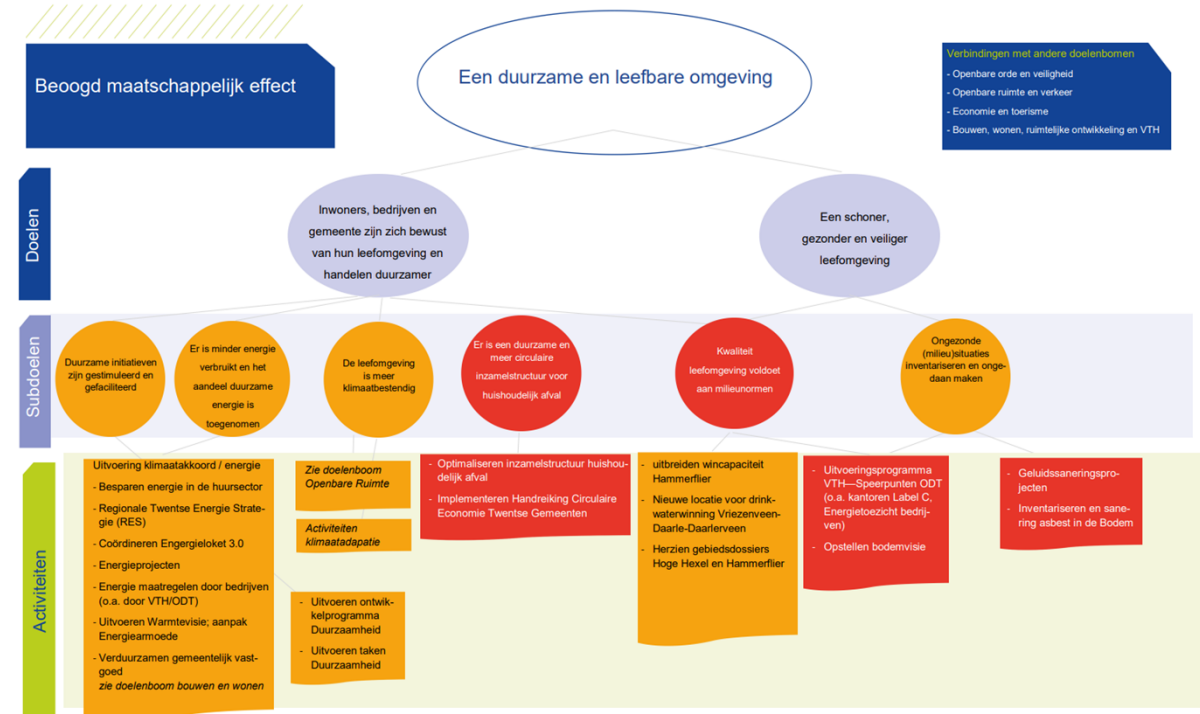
Beoogd maatschappelijk effect

Een duurzame en leefbare omgeving

Verbindingen met andere doelenbomen
- Openbare orde en veiligheid
- Openbare ruimte en verkeer
- Economie en toerisme
- Bouwen, wonen, ruimtelijke ontwikkeling en VTH

Doelen

Inwoners, bedrijven en gemeente zijn zich bewust van hun leefomgeving en handelen duurzamer

Een schoner, gezonder en veiliger leefomgeving

Subdoelen

Duurzame initiatieven zijn gestimuleerd en gefaciliteerd

Er is minder energie verbruikt en het aandeel duurzame energie is toegenomen

De leefomgeving is meer klimaatbestendig

Er is een duurzame en meer circulaire inzamelstructuur voor huishoudelijk afval

Kwaliteit leefomgeving voldoet aan milieunormen

Ongezonde (milieu)situaties inventariseren en ongedaan maken

Activiteiten

Uitvoering klimaatakkoord / energie
- Besparen energie in de huursector
- Regionale Twentse Energie Strategie (RES)
- Coördineren Energieloket 3.0
- Energieprojecten
- Energie maatregelen door bedrijven (o.a. door VTH/ODT)
- Uitvoeren Warmtevisie; aanpak Energiearmoede
- Verduurzamen gemeentelijk vastgoed
zie doelenboom bouwen en wonen

Zie doelenboom Openbare Ruimte

Activiteiten klimaatadapatie

- Uitvoeren ontwikkelprogramma Duurzaamheid
- Uitvoeren taken Duurzaamheid

- Optimaliseren inzamelstructuur huishoudelijk afval
- Implementeren Handreiking Circulaire Economie Twentse Gemeenten

- uitbreiden wincapaciteit Hammerflier
- Nieuwe locatie voor drinkwaterwinning Vriezenveen-Daarle-Daarlerveen
- Herzien gebiedsdossiers Hoge Hexel en Hammerflier

- Uitvoeringsprogramma VTH—Speerpunten ODT (o.a. kantoren Label C, Energietoezicht bedrijven)
- Opstellen bodemvisie

- Geluidssaneringsprojecten
- Inventariseren en sanering asbest in de Bodem